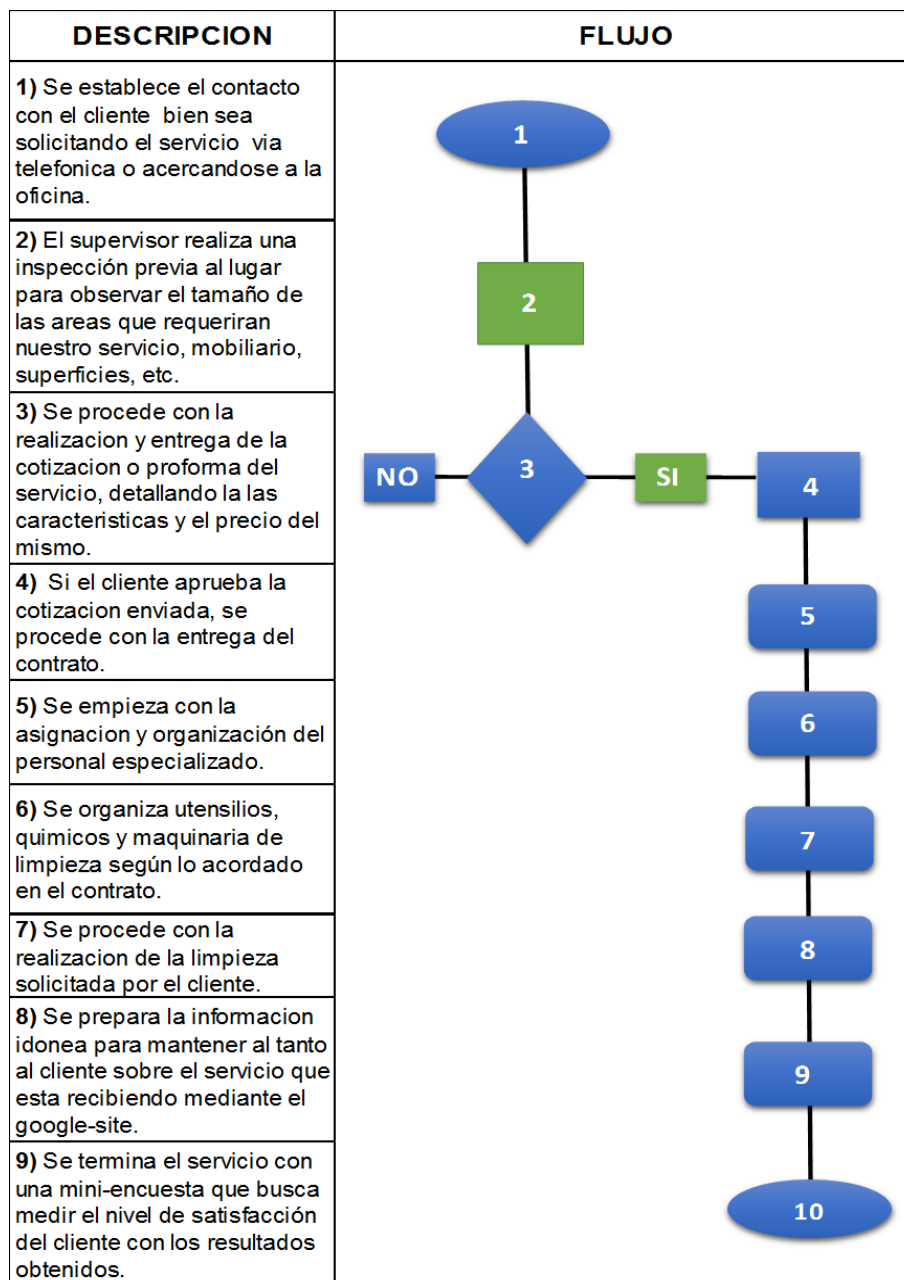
| DESCRIPCION | FLUJO |
|---|---|
| **1)** Se establece el contacto con el cliente bien sea solicitando el servicio via telefonica o acercandose a la oficina. | 1 |
| **2)** El supervisor realiza una inspección previa al lugar para observar el tamaño de las areas que requeriran nuestro servicio, mobiliario, superficies, etc. | 2 |
| **3)** Se procede con la realizacion y entrega de la cotizacion o proforma del servicio, detallando la las caracteristicas y el precio del mismo. | NO 3 SI 4 |
| **4)** Si el cliente aprueba la cotizacion enviada, se procede con la entrega del contrato. | 5 |
| **5)** Se empieza con la asignacion y organización del personal especializado. | 6 |
| **6)** Se organiza utensilios, quimicos y maquinaria de limpieza según lo acordado en el contrato. | 7 |
| **7)** Se procede con la realizacion de la limpieza solicitada por el cliente. | 8 |
| **8)** Se prepara la informacion idonea para mantener al tanto al cliente sobre el servicio que esta recibiendo mediante el google-site. | 9 |
| **9)** Se termina el servicio con una mini-encuesta que busca medir el nivel de satisfacción del cliente con los resultados obtenidos. | 10 |